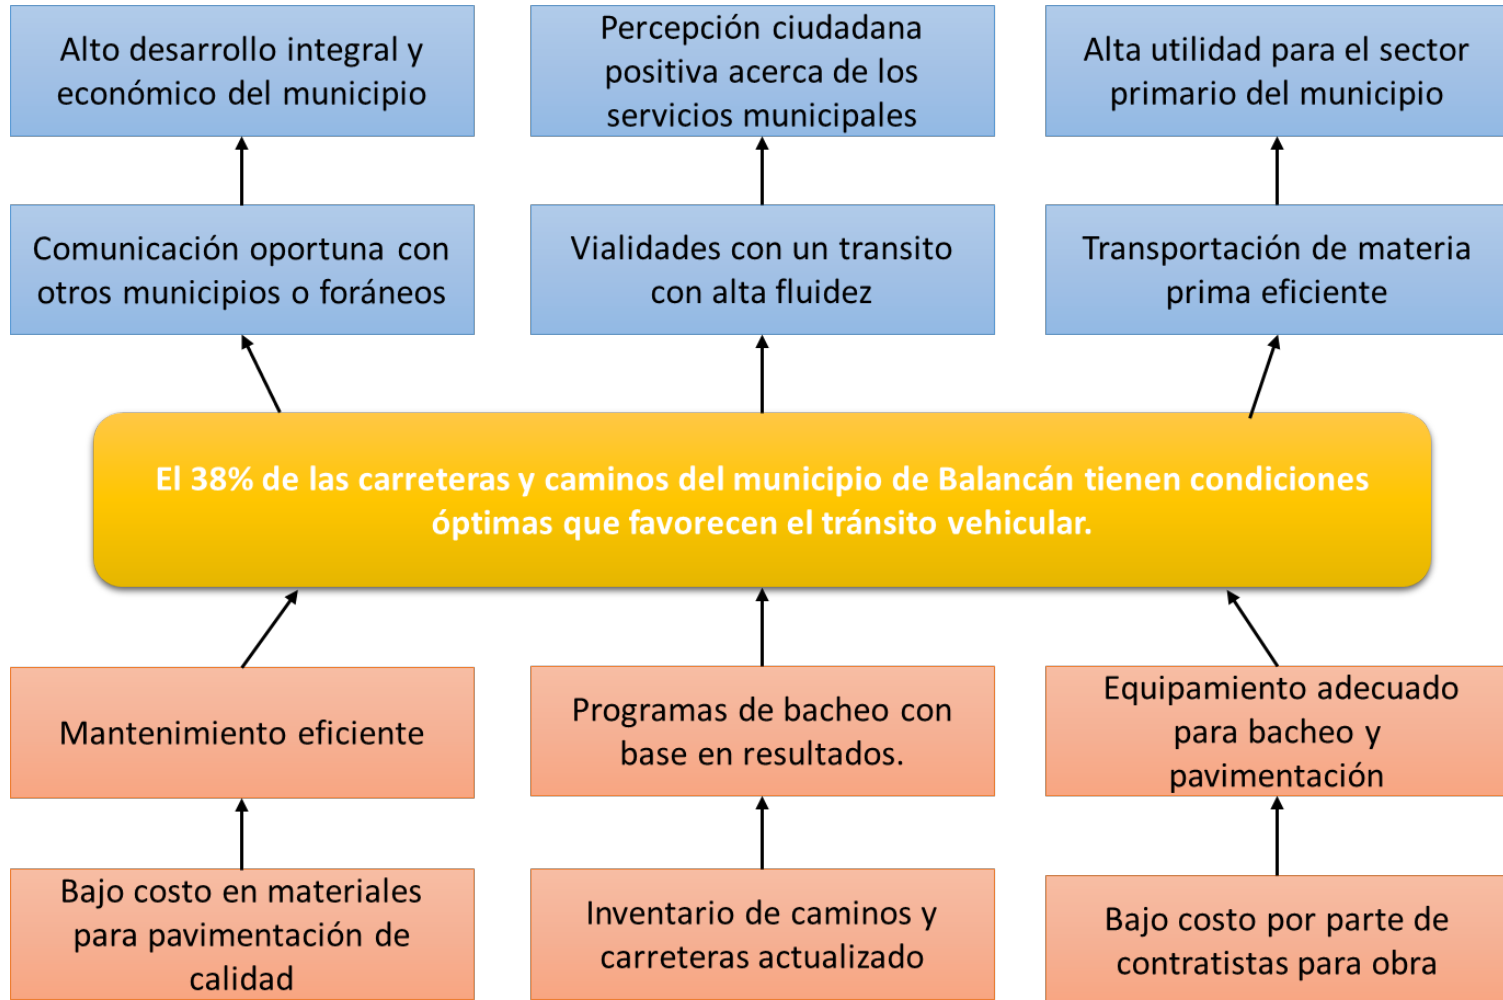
Alto desarrollo integral y económico del municipio

Percepción ciudadana positiva acerca de los servicios municipales

Alta utilidad para el sector primario del municipio

Comunicación oportuna con otros municipios o foráneos

Vialidades con un transito con alta fluidez

Transportación de materia prima eficiente

El 38% de las carreteras y caminos del municipio de Balancán tienen condiciones óptimas que favorecen el tránsito vehicular.

Mantenimiento eficiente

Programas de bacheo con base en resultados.

Equipamiento adecuado para bacheo y pavimentación

Bajo costo en materiales para pavimentación de calidad

Inventario de caminos y carreteras actualizado

Bajo costo por parte de contratistas para obra